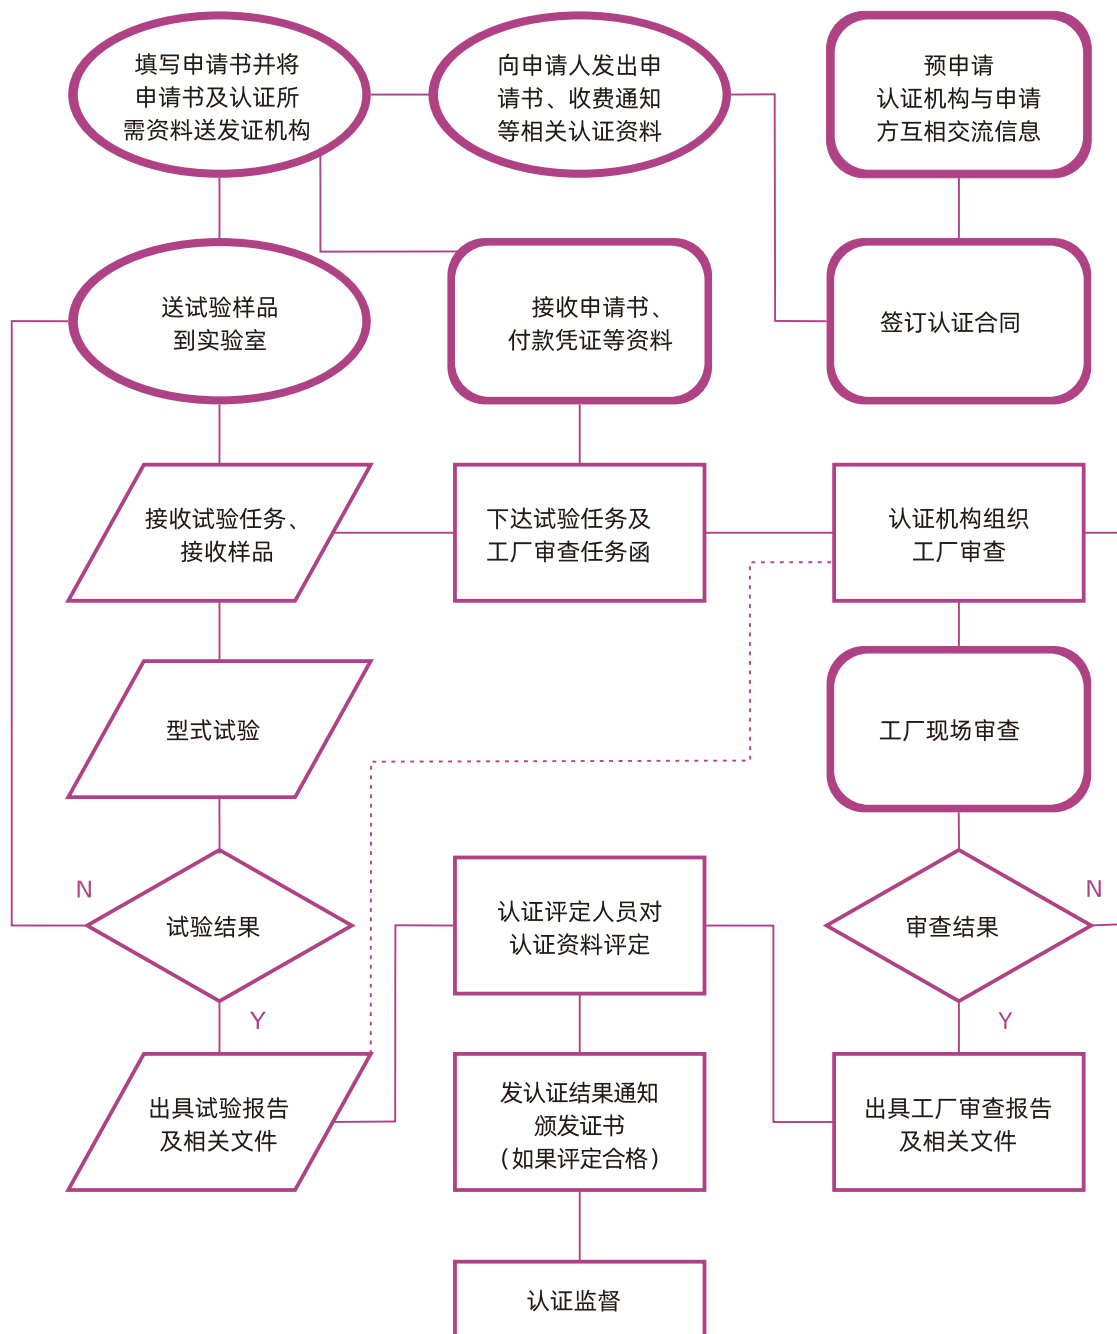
填写申请书并将申请书及认证所需资料送发证机构

向申请人发出申请书、收费通知等相关认证资料

预申请
认证机构与申请方互相交流信息

送试验样品到实验室

接收申请书、付款凭证等资料

签订认证合同

接收试验任务、接收样品

下达试验任务及工厂审查任务函

认证机构组织工厂审查

型式试验

工厂现场审查

N

试验结果

认证评定人员对认证资料评定

审查结果

N

Y

Y

出具试验报告及相关文件

发认证结果通知
颁发证书
（如果评定合格）

出具工厂审查报告及相关文件

认证监督